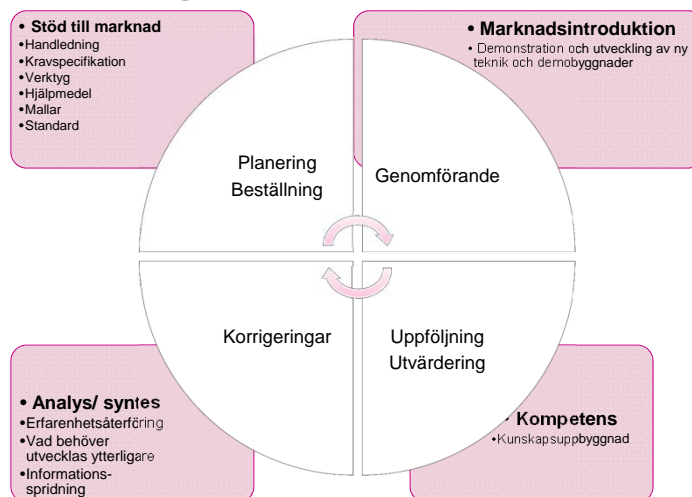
• Stöd till marknad
•Handledning
•Kravspecifikation
•Verktyg
•Hjälpmedel
•Mallar
•Standard

• Marknadsintroduktion
• Demonstration och utveckling av ny teknik och demobyggnader

Planering
Beställning

Genomförande

Korrigeringar

Uppföljning
Utvärdering

• Analys/ syntes
•Erfarenhetsåterföring
•Vad behöver utvecklas ytterligare
•Informationsspridning

• Kompetens
•Kunskapsuppbyggnad